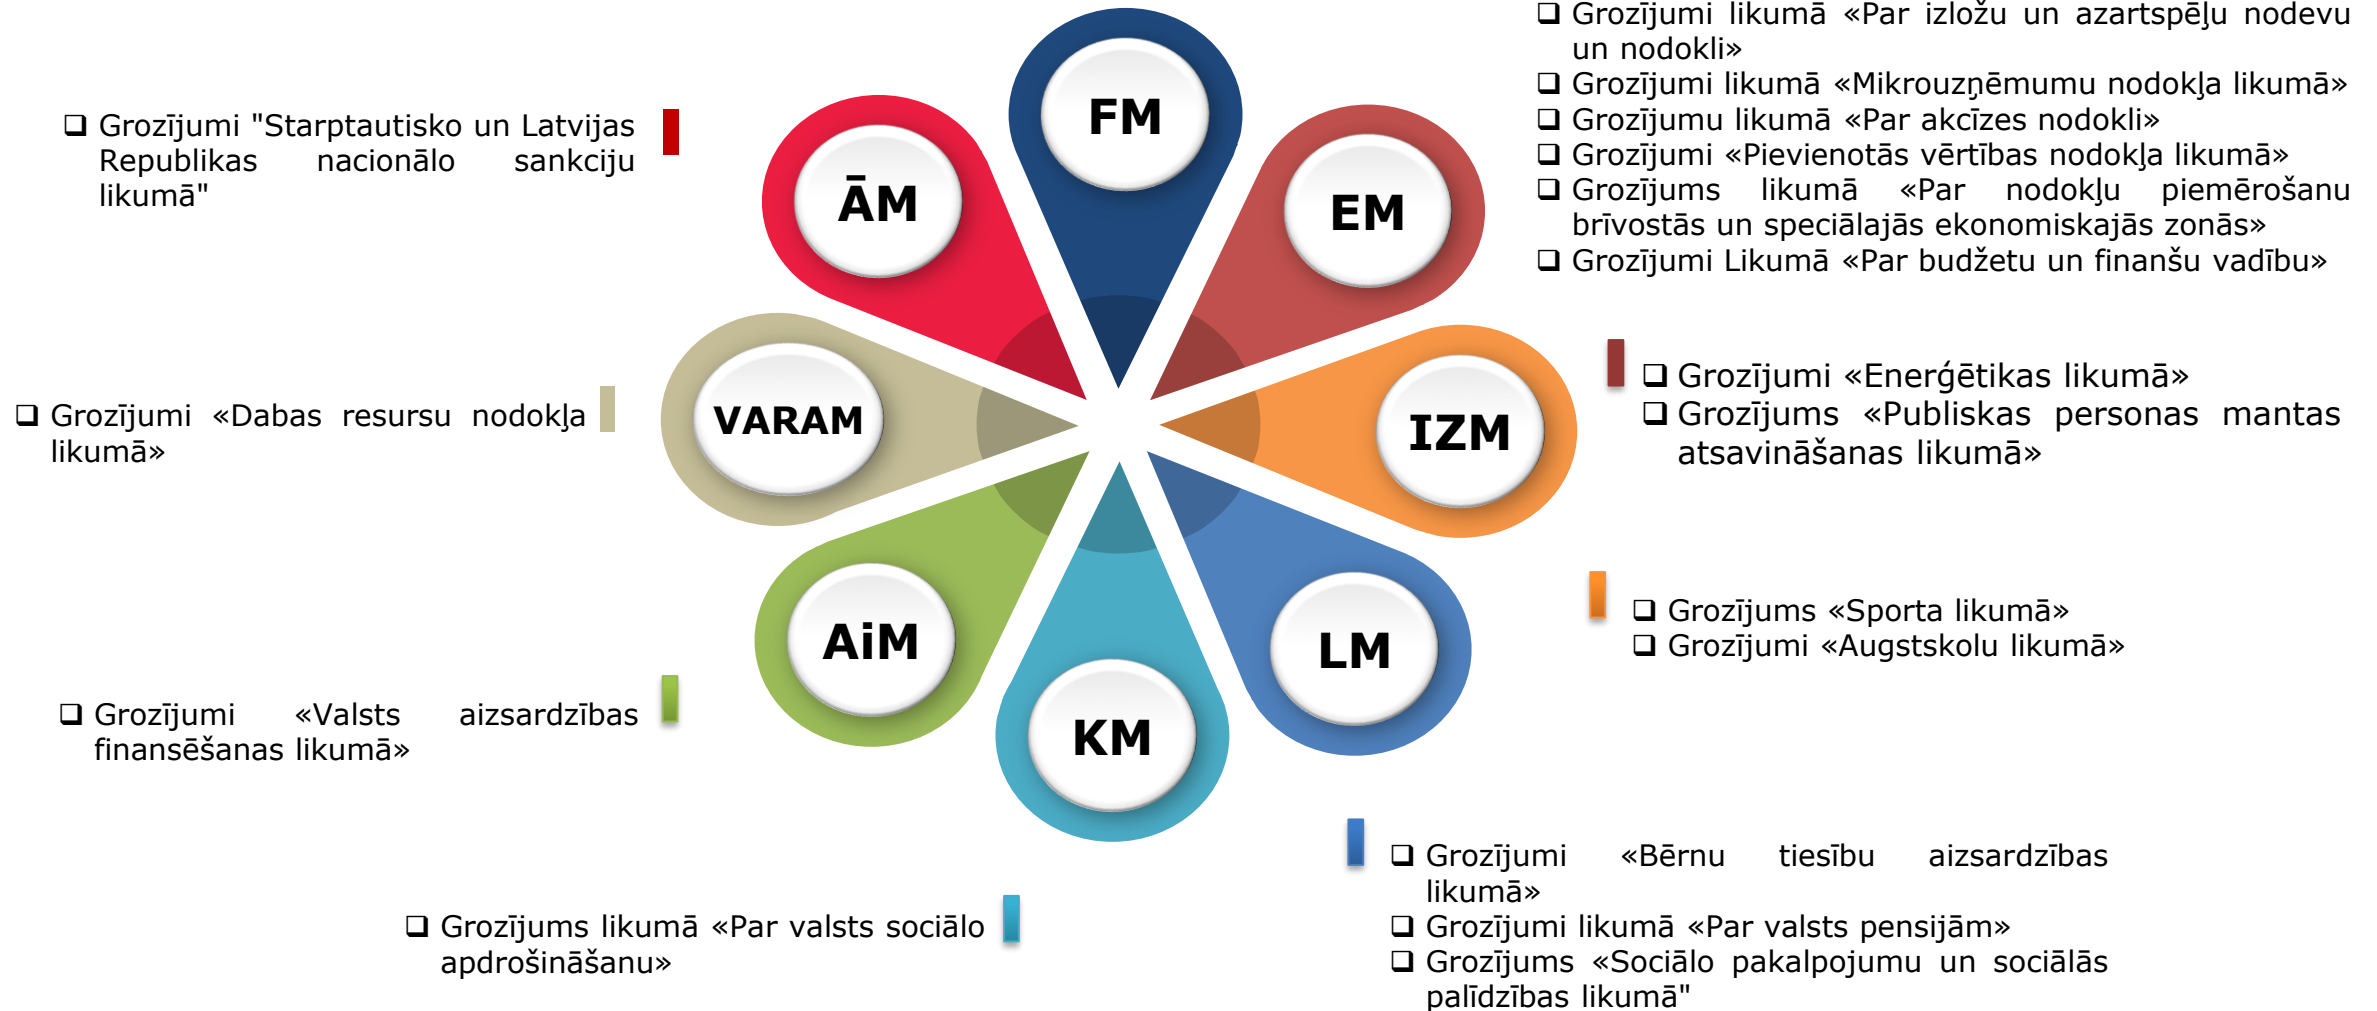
❑ Grozījumi likumā «Par izložu un azartspēļu nodevu un nodokli»
❑ Grozījumi likumā «Mikrouzņēmumu nodokļa likumā»
❑ Grozījumu likumā «Par akcīzes nodokli»
❑ Grozījumi «Pievienotās vērtības nodokļa likumā»
❑ Grozījums likumā «Par nodokļu piemērošanu brīvostās un speciālajās ekonomiskajās zonās»
❑ Grozījumi Likumā «Par budžetu un finanšu vadību»

❑ Grozījumi "Starptautisko un Latvijas Republikas nacionālo sankciju likumā"

FM

ĀM

EM

VARAM

IZM

AiM

LM

KM

❑ Grozījumi «Dabas resursu nodokļa likumā»

❑ Grozījumi «Enerģētikas likumā»
❑ Grozījums «Publiskas personas mantas atsavināšanas likumā»

❑ Grozījums «Sporta likumā»
❑ Grozījumi «Augstskolu likumā»

❑ Grozījumi «Valsts aizsardzības finansēšanas likumā»

❑ Grozījumi «Bērnu tiesību aizsardzības likumā»
❑ Grozījumi likumā «Par valsts pensijām»
❑ Grozījums «Sociālo pakalpojumu un sociālās palīdzības likumā"

❑ Grozījums likumā «Par valsts sociālo apdrošināšanu»